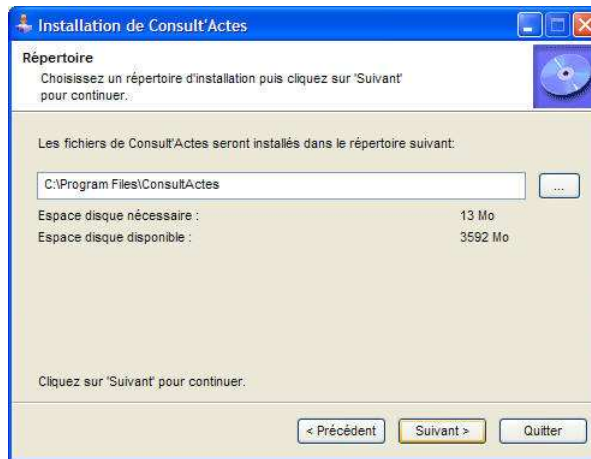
Installation de Consult'Actes

Répertoire
Choisissez un répertoire d'installation puis cliquez sur 'Suivant' pour continuer.

Les fichiers de Consult'Actes seront installés dans le répertoire suivant:

C:\Program Files\ConsultActes

...

Espace disque nécessaire : 13 Mo
Espace disque disponible : 3592 Mo

Cliquez sur 'Suivant' pour continuer.

< Précédent
Suivant >
Quitter